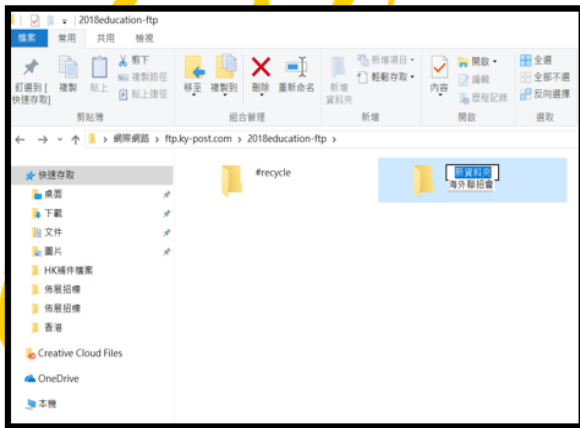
2018education-ftp

檔案　常用　共用　檢視

釘選到[快速存取]　複製　貼上　剪下　複製路徑　貼上捷徑
剪貼簿

移至　複製到　刪除　重新命名
組合管理

新增資料夾　新增項目　輕鬆存取
新增

內容　開啟　編輯　歷程記錄
開啟

全選　全部不選　反向選擇
選取

← → ↑ 網際網路 › ftp.ky-post.com › 2018education-ftp ›

快速存取
桌面
下載
文件
圖片
HK補件檔案
佈展招標
佈展招標
香港
Creative Cloud Files
OneDrive
本機

#recycle

新資料夾
海外聯招會